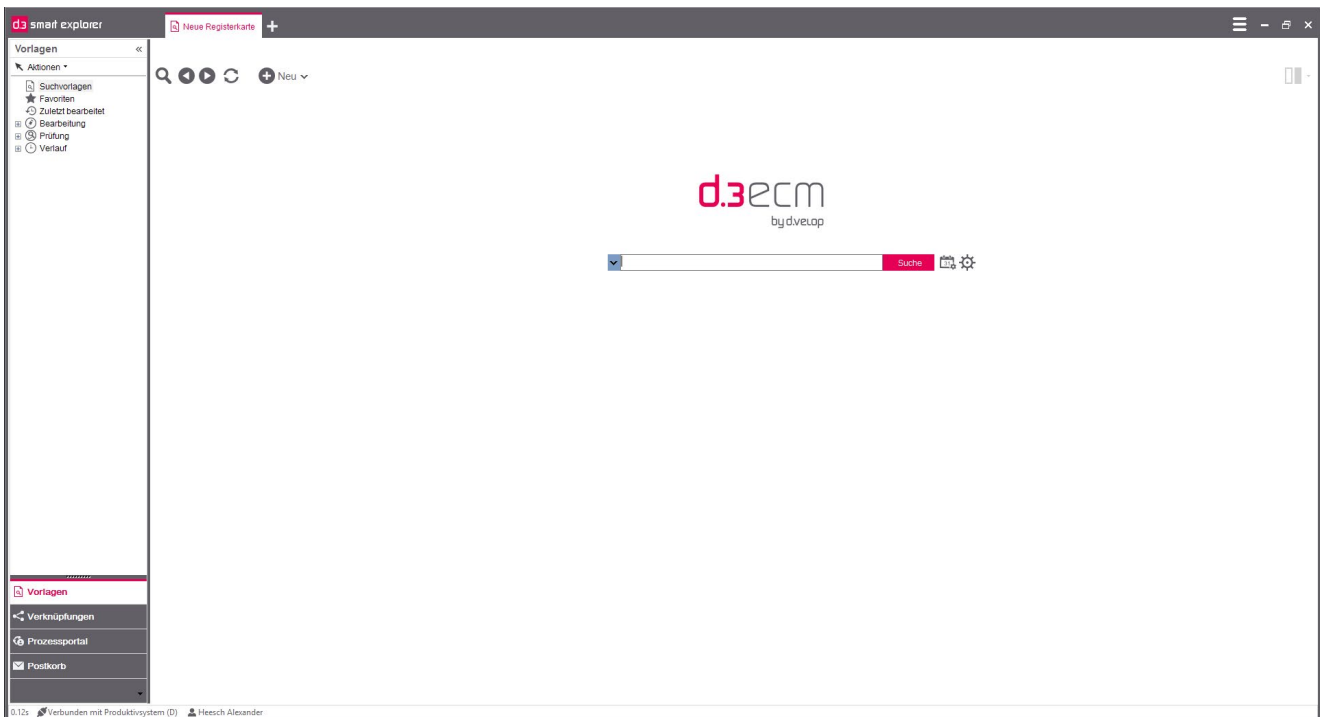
d3 smart explorer

Neue Registerkarte +

Vorlagen «

Aktionen ▾

Suchvorlagen
Favoriten
Zuletzt bearbeitet
Bearbeitung
Prüfung
Verlauf

Neu

d.3ecm
by d.velop

Suche

Vorlagen
Verknüpfungen
Prozessportal
Postkorb

0.12s Verbunden mit Produktivsystem (D) Heesch Alexander